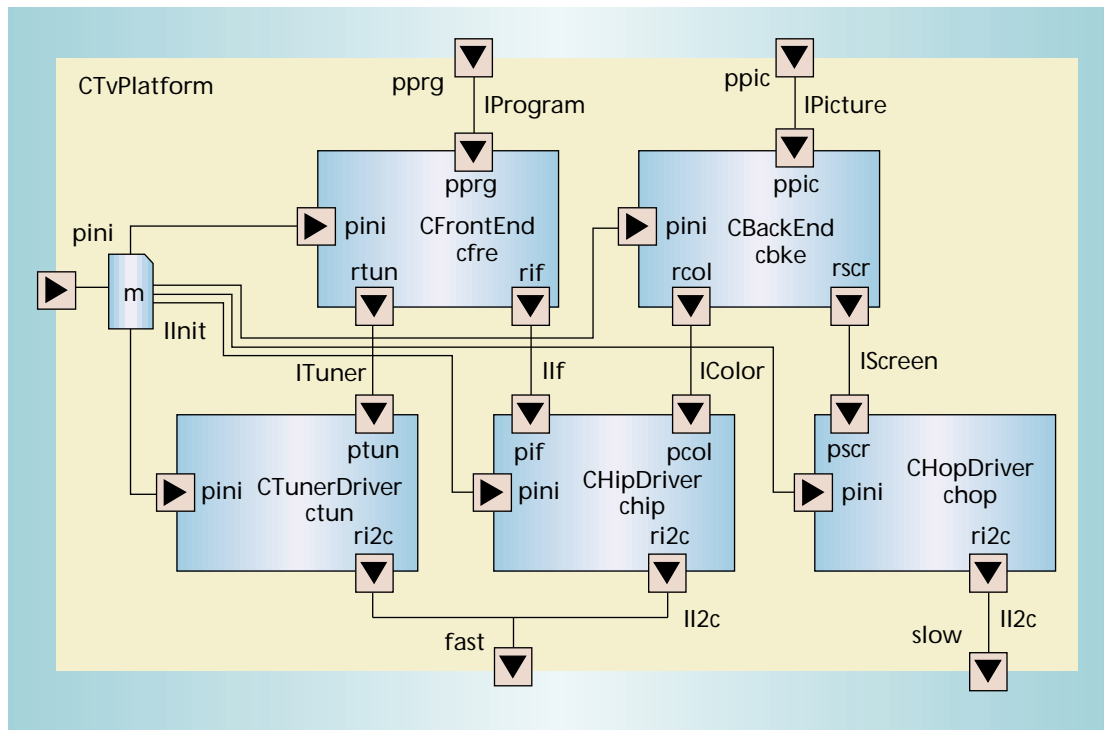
CTvPlatform

pprg
IProgram
ppic
IPicture

pprg
pini
CFrontEnd
cfre
rtun
rif

ppic
pini
CBackEnd
cbke
rcol
rscr

pini
m
IInit

ITuner
IIf
IColor
IScreen

ptun
pini
CTunerDriver
ctun
ri2c

pif
pcol
pini
CHipDriver
chip
ri2c

pscr
pini
CHopDriver
chop
ri2c

fast
II2c
slow
II2c